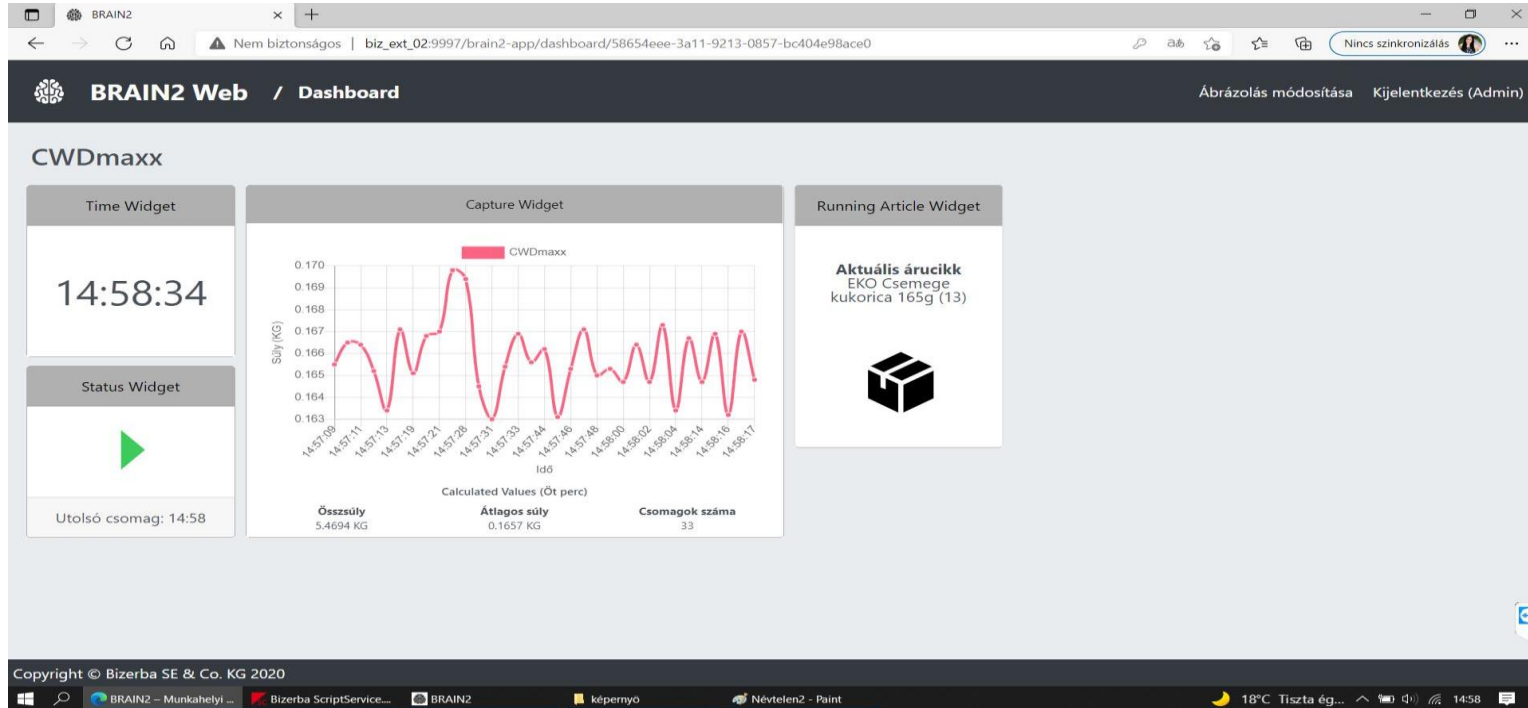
BRAIN2 ×  +

Nem biztonságos | biz_ext_02:9997/brain2-app/dashboard/58654eee-3a11-9213-0857-bc404e98ace0

Nincs szinkronizálás

BRAIN2 Web / Dashboard

Ábrázolás módosítása Kijelentkezés (Admin)

CWDmaxx

Time Widget

14:58:34

Status Widget

Utolsó csomag: 14:58

Capture Widget

CWDmaxx

0.170
0.169
0.168
0.167
0.166
0.165
0.164
0.163

Súly (KG)

14:57:09 14:57:11 14:57:13 14:57:19 14:57:21 14:57:28 14:57:31 14:57:33 14:57:44 14:57:46 14:57:48 14:58:00 14:58:02 14:58:04 14:58:14 14:58:16 14:58:17

Idő

Calculated Values (Öt perc)

| Összsúly | Átlagos súly | Csomagok száma |
|---|---|---|
| 5.4694 KG | 0.1657 KG | 33 |

Running Article Widget

Aktuális árucikk
EKO Csemege kukorica 165g (13)

Copyright © Bizerba SE & Co. KG 2020

BRAIN2 – Munkahelyi ... Bizerba ScriptService... BRAIN2 képernyö Névtelen2 - Paint

18°C Tiszta ég... 14:58